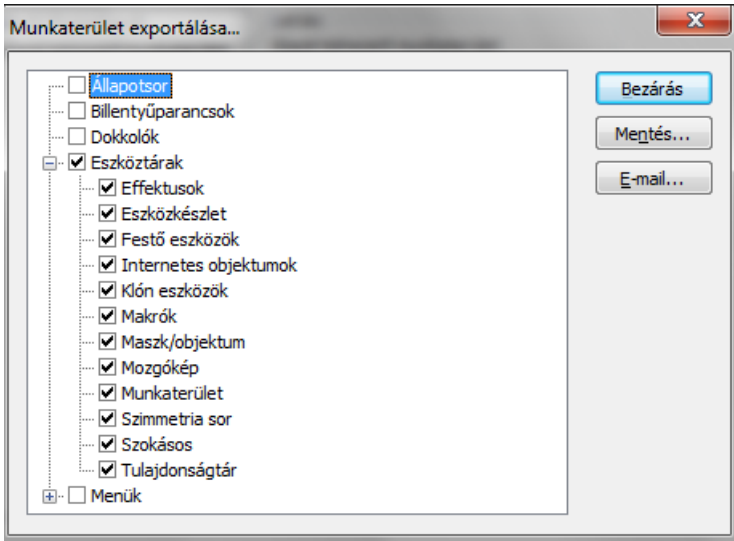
Munkaterület exportálása...

Állapotsor
Billentyűparancsok
Dokkolók
Eszköztárak
Effektusok
Eszközkészlet
Festő eszközök
Internetes objektumok
Klón eszközök
Makrók
Maszk/objektum
Mozgókép
Munkaterület
Szimmetria sor
Szokásos
Tulajdonságtár
Menük

Bezárás
Mentés...
E-mail...